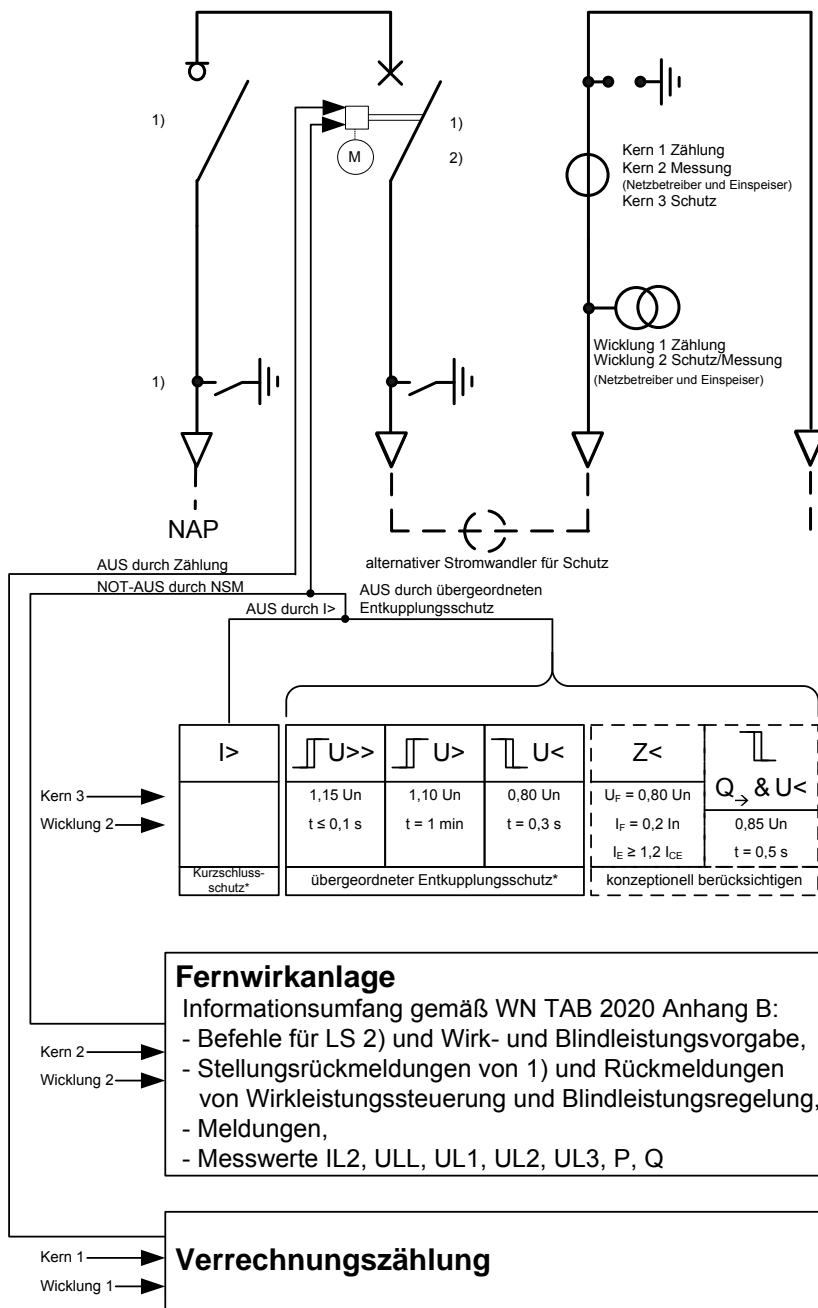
1)

1)

2)

M

Kern 1 Zählung
Kern 2 Messung
(Netzbetreiber und Einspeiser)
Kern 3 Schutz

Wicklung 1 Zählung
Wicklung 2 Schutz/Messung
(Netzbetreiber und Einspeiser)

1)

NAP

alternativer Stromwandler für Schutz

AUS durch Zählung

NOT-AUS durch NSM

AUS durch I>

AUS durch übergeordneten Entkupplungsschutz

| I> | U>> | U> | U< | Z< | $Q_{\rightarrow}$ & U< |
|---|---|---|---|---|---|
| | 1,15 Un | 1,10 Un | 0,80 Un | $U_F$ = 0,80 Un | 0,85 Un |
| | t ≤ 0,1 s | t = 1 min | t = 0,3 s | $I_F$ = 0,2 In | t = 0,5 s |
| | | | | $I_E$ ≥ 1,2 $I_{CE}$ | |
| Kurzschlussschutz* | übergeordneter Entkupplungsschutz* | | | konzeptionell berücksichtigen | |

Kern 3

Wicklung 2

Fernwirkanlage
Informationsumfang gemäß WN TAB 2020 Anhang B:
- Befehle für LS 2) und Wirk- und Blindleistungsvorgabe,
- Stellungsrückmeldungen von 1) und Rückmeldungen von Wirkleistungssteuerung und Blindleistungsregelung,
- Meldungen,
- Messwerte IL2, ULL, UL1, UL2, UL3, P, Q

Kern 2

Wicklung 2

Kern 1

Wicklung 1

Verrechnungszählung